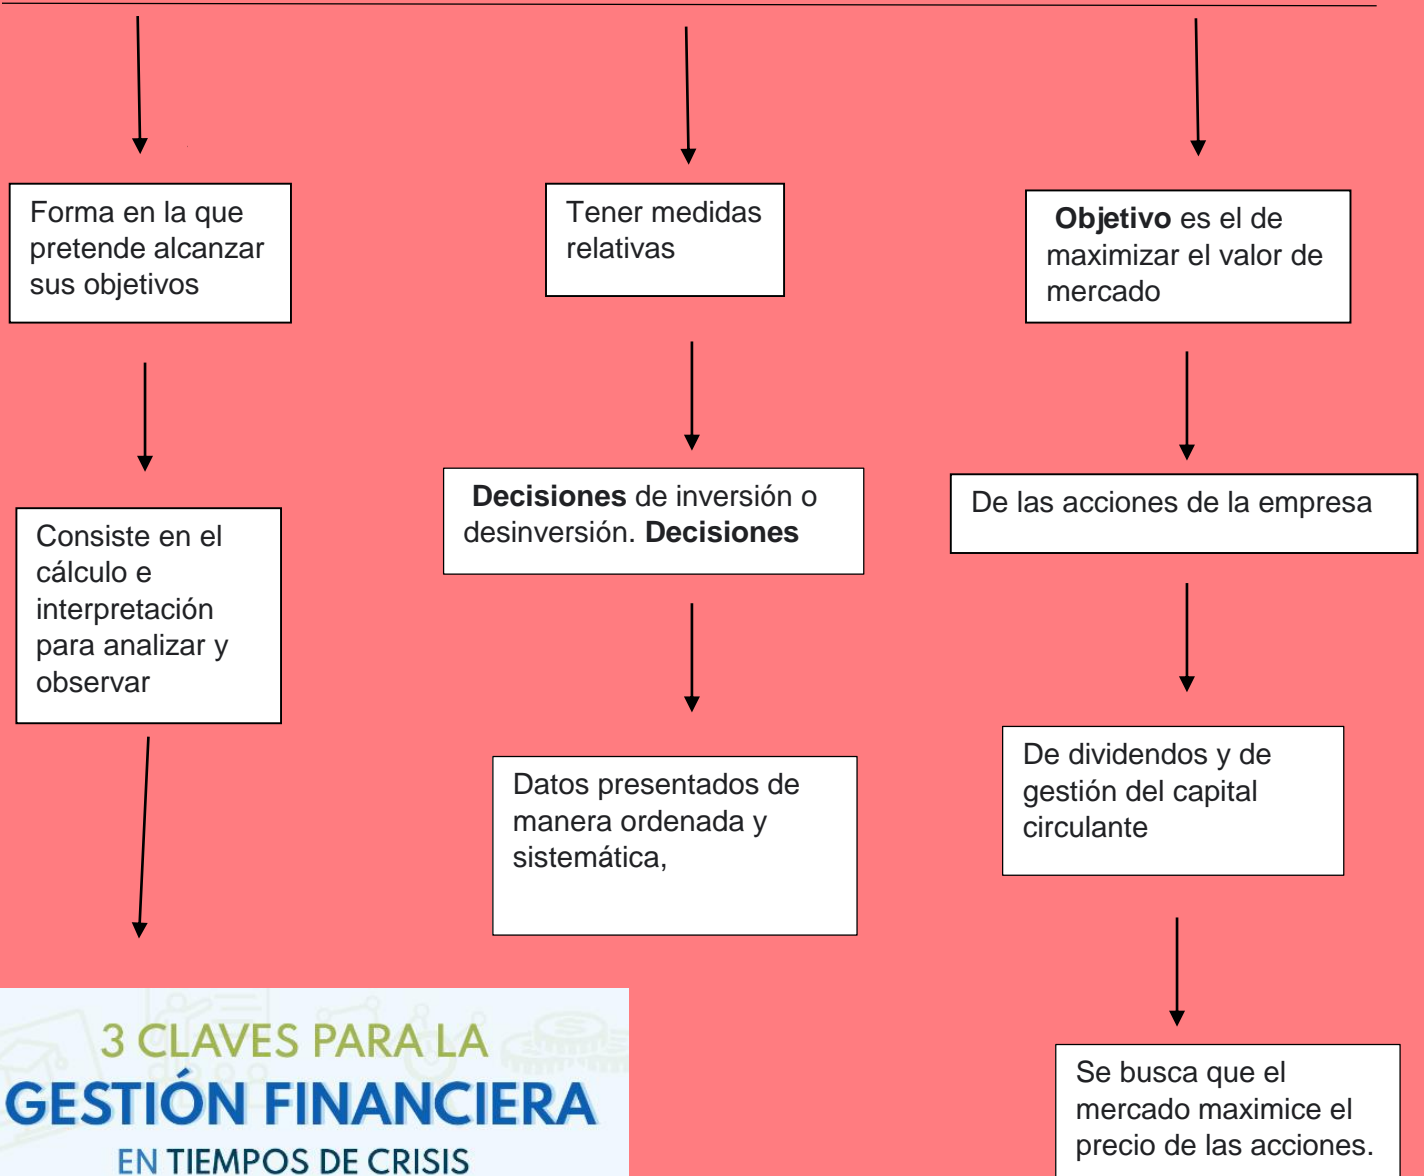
Forma en la que pretende alcanzar sus objetivos

Consiste en el cálculo e interpretación para analizar y observar

Tener medidas relativas

**Decisiones** de inversión o desinversión. **Decisiones**

Datos presentados de manera ordenada y sistemática,

**Objetivo** es el de maximizar el valor de mercado

De las acciones de la empresa

De dividendos y de gestión del capital circulante

Se busca que el mercado maximice el precio de las acciones.

3 CLAVES PARA LA
GESTIÓN FINANCIERA
EN TIEMPOS DE CRISIS